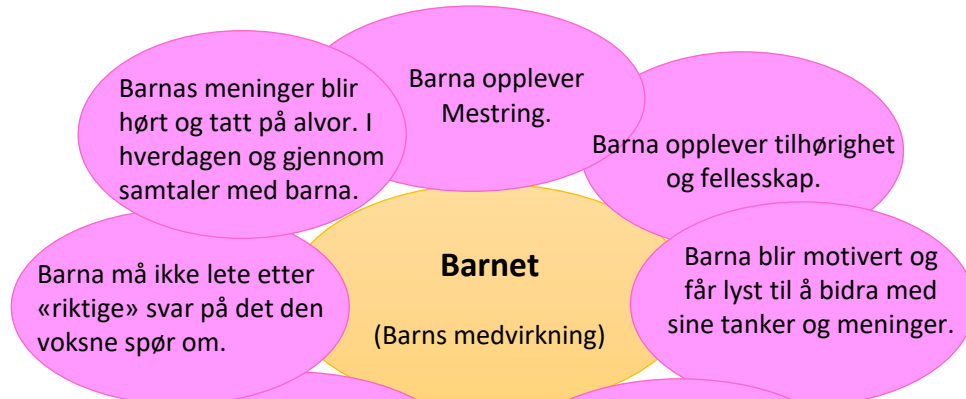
Barnas meninger blir hørt og tatt på alvor. I hverdagen og gjennom samtaler med barna.

Barna opplever Mestring.

Barna opplever tilhørighet og fellesskap.

Barna må ikke lete etter «riktige» svar på det den voksne spør om.

**Barnet**

(Barns medvirkning)

Barna blir motivert og får lyst til å bidra med sine tanker og meninger.